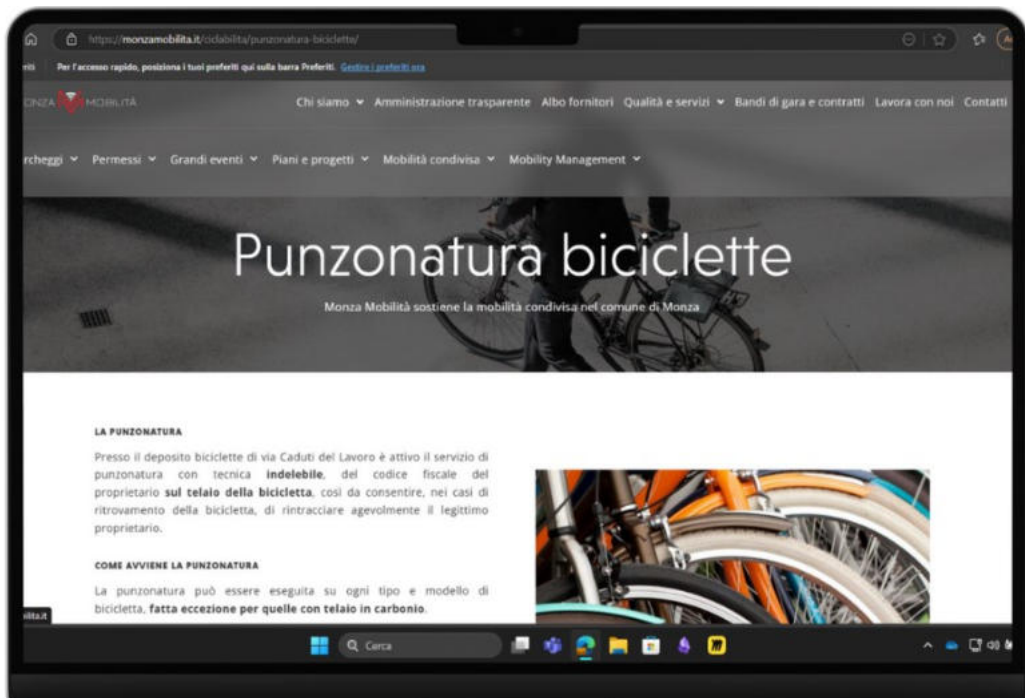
https://monzamobilita.it/ciclabilita/punzonatura-biciclette/

riti Per l'accesso rapido, posiziona i tuoi preferiti qui sulla barra Preferiti. Gestisci i preferiti ora

ONZA MOBILITÀ

Chi siamo Amministrazione trasparente Albo fornitori Qualità e servizi Bandi di gara e contratti Lavora con noi Contatti

rcheggi Permessi Grandi eventi Piani e progetti Mobilità condivisa Mobility Management

Punzonatura biciclette

Monza Mobilità sostiene la mobilità condivisa nel comune di Monza

LA PUNZONATURA

Presso il deposito biciclette di via Caduti del Lavoro è attivo il servizio di punzonatura con tecnica **indelebile**, del codice fiscale del proprietario **sul telaio della bicicletta**, così da consentire, nei casi di ritrovamento della bicicletta, di rintracciare agevolmente il legittimo proprietario.

COME AVVIENE LA PUNZONATURA

La punzonatura può essere eseguita su ogni tipo e modello di bicicletta, **fatta eccezione per quelle con telaio in carbonio**.

ilita.it

Cerca